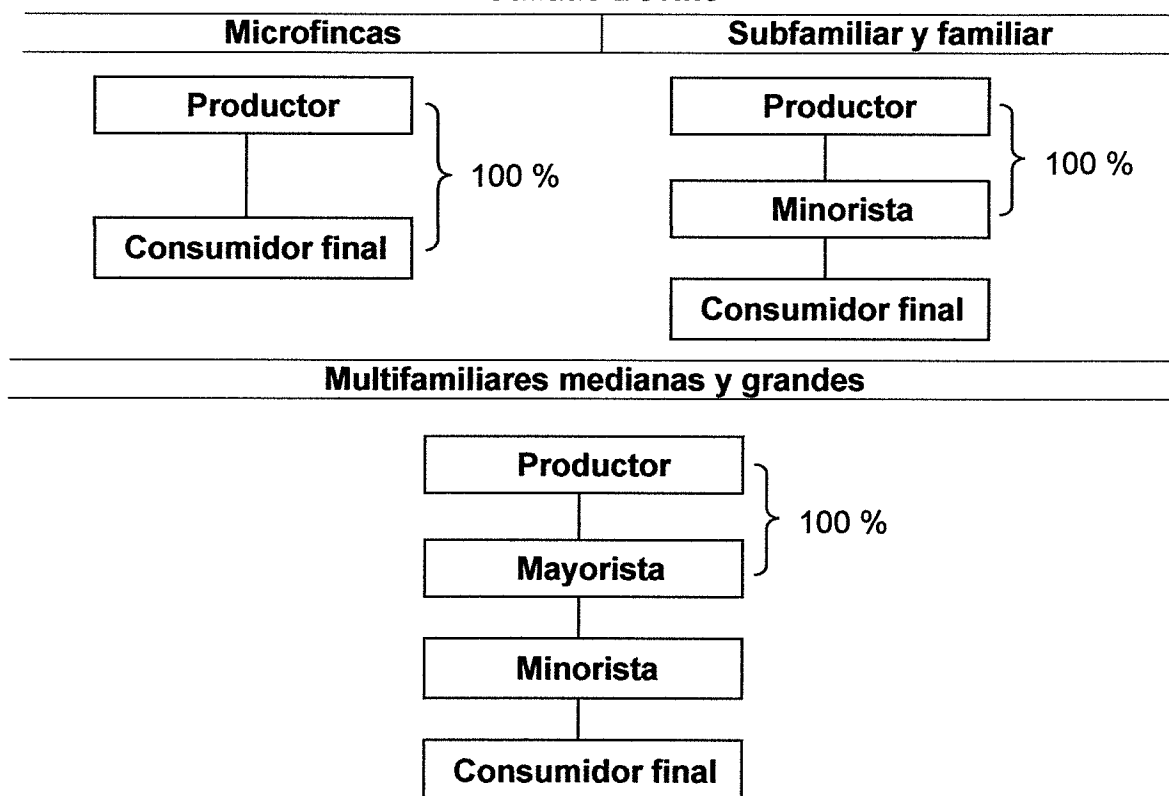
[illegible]

Microfincas

Productor

Consumidor final

100 %

Subfamiliar y familiar

Productor

Minorista

Consumidor final

100 %

Multifamiliares medianas y grandes

Productor

Mayorista

Minorista

Consumidor final

100 %